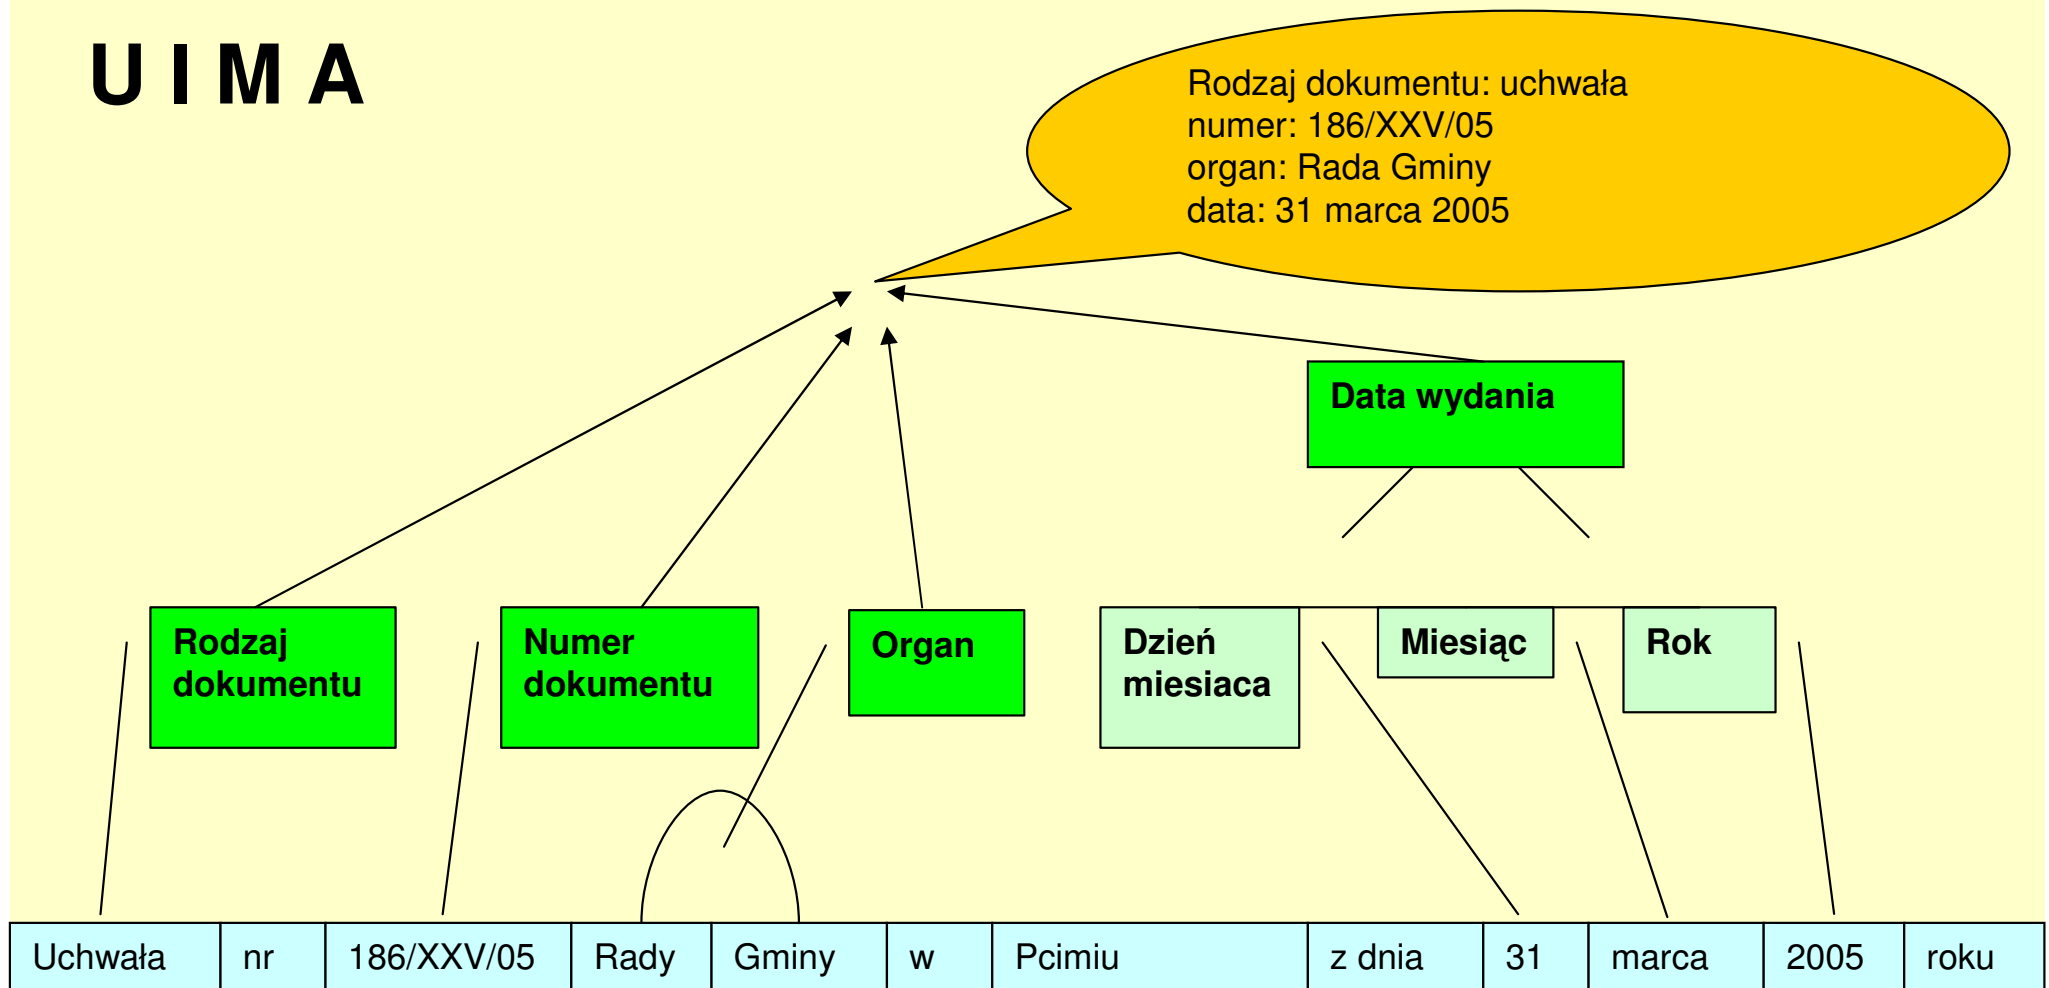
U I M A

Rodzaj dokumentu: uchwała
numer: 186/XXV/05
organ: Rada Gminy
data: 31 marca 2005

Data wydania

Rodzaj dokumentu

Numer dokumentu

Organ

Dzień miesiaca

Miesiąc

Rok

| Uchwała | nr | 186/XXV/05 | Rady | Gminy | w | Pcimiu | z dnia | 31 | marca | 2005 | roku |
|---|---|---|---|---|---|---|---|---|---|---|---|